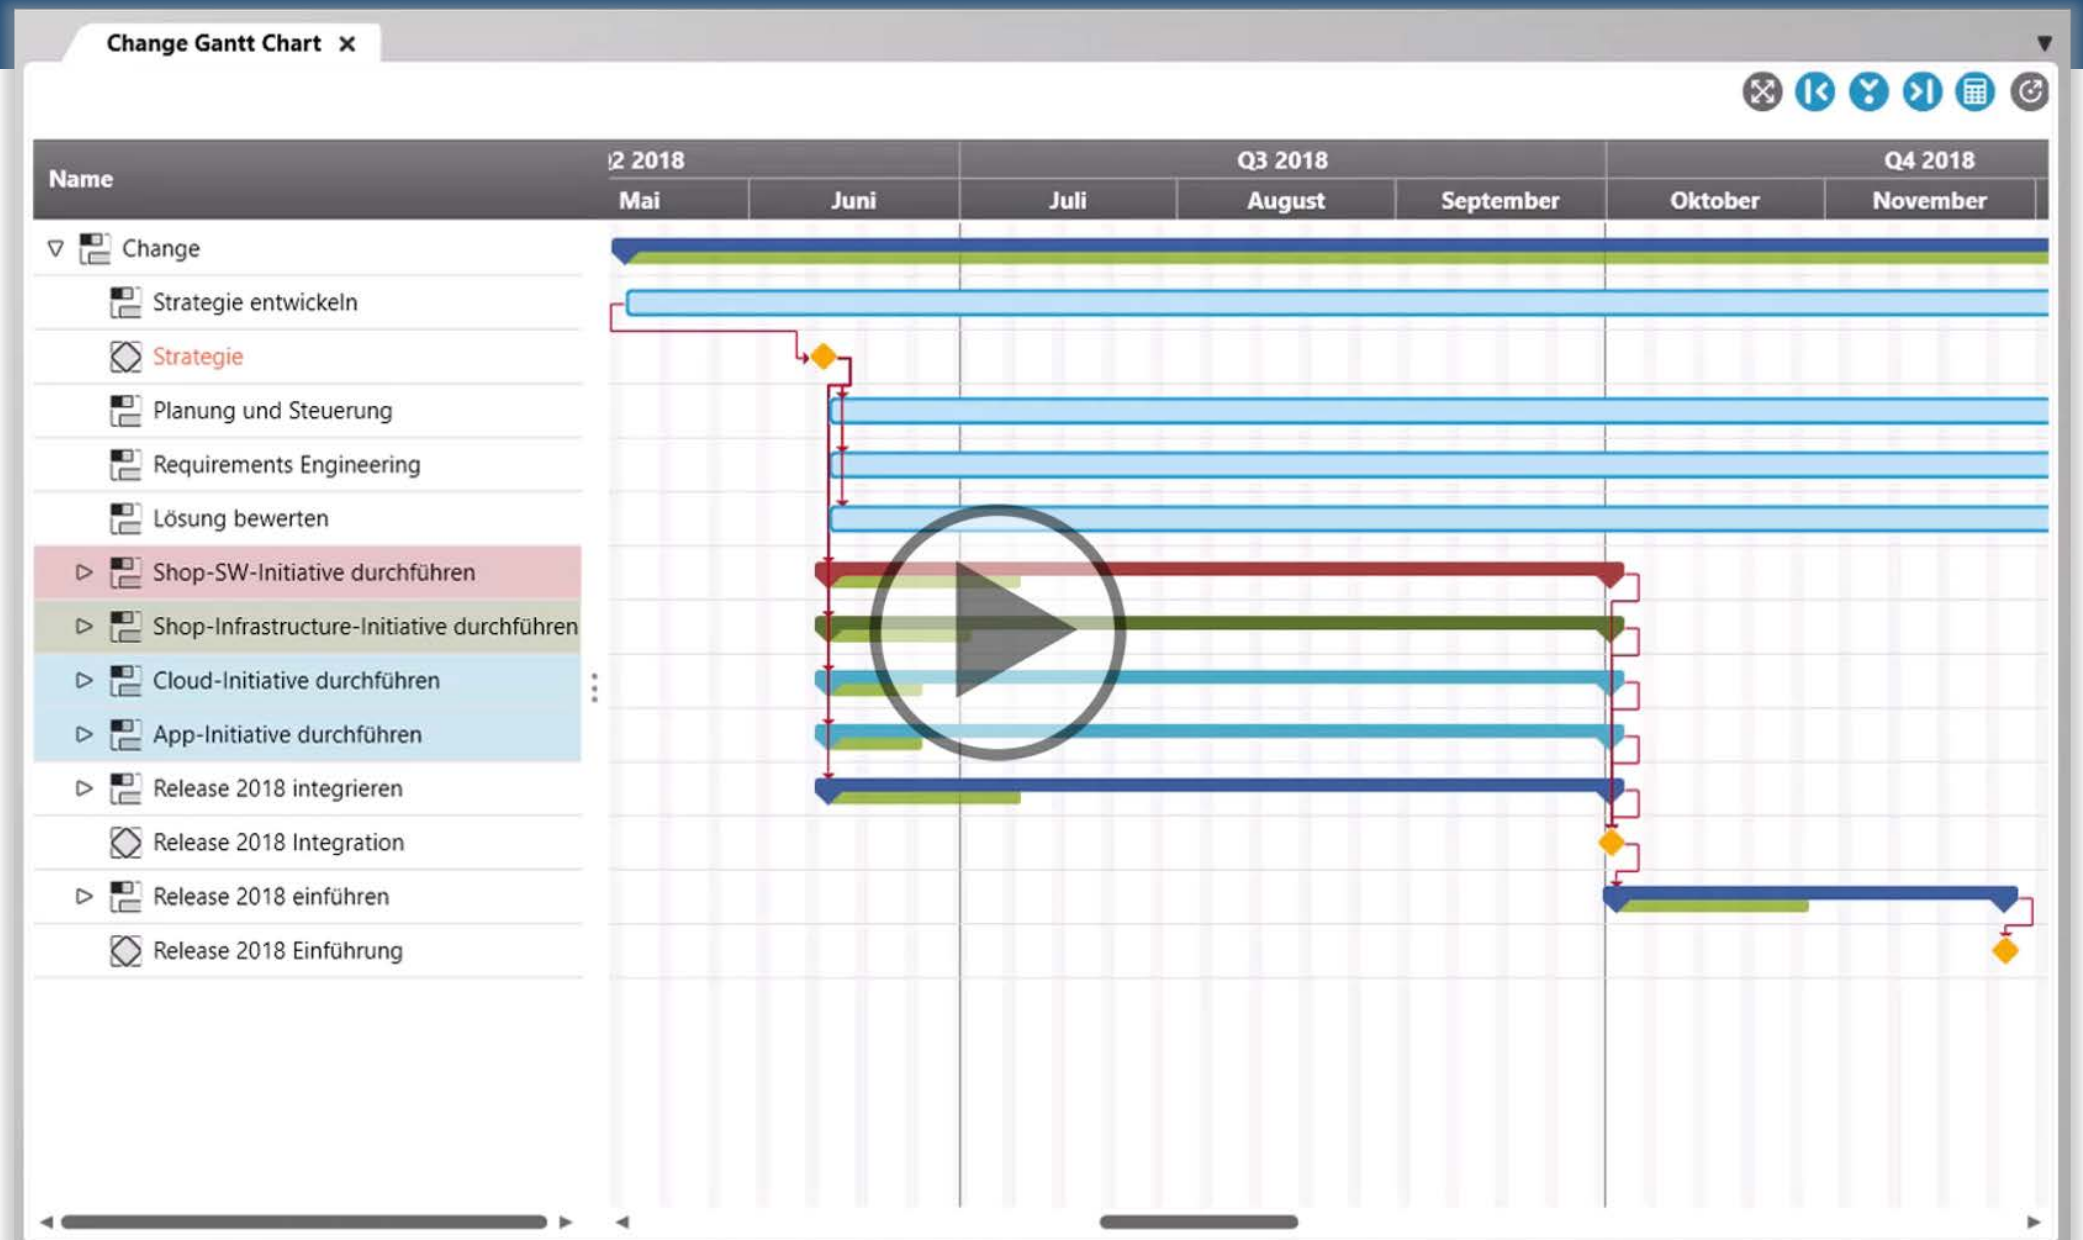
Change Gantt Chart ×

| Name | 2 2018 Mai | Juni | Q3 2018 Juli | August | September | Q4 2018 Oktober | November |
|---|---|---|---|---|---|---|---|
| ▽ Change | | | | | | | |
| Strategie entwickeln | | | | | | | |
| Strategie | | | | | | | |
| Planung und Steuerung | | | | | | | |
| Requirements Engineering | | | | | | | |
| Lösung bewerten | | | | | | | |
| ▷ Shop-SW-Initiative durchführen | | | | | | | |
| ▷ Shop-Infrastructure-Initiative durchführen | | | | | | | |
| ▷ Cloud-Initiative durchführen | | | | | | | |
| ▷ App-Initiative durchführen | | | | | | | |
| ▷ Release 2018 integrieren | | | | | | | |
| Release 2018 Integration | | | | | | | |
| ▷ Release 2018 einführen | | | | | | | |
| Release 2018 Einführung | | | | | | | |